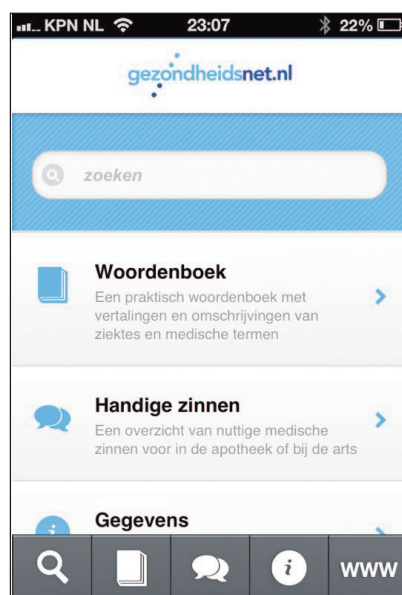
KPN NL 23:07 22%

gezondheidsnet.nl

zoeken

Woordenboek
Een praktisch woordenboek met vertalingen en omschrijvingen van ziektes en medische termen

Handige zinnen
Een overzicht van nuttige medische zinnen voor in de apotheek of bij de arts

Gegevens

i WWW